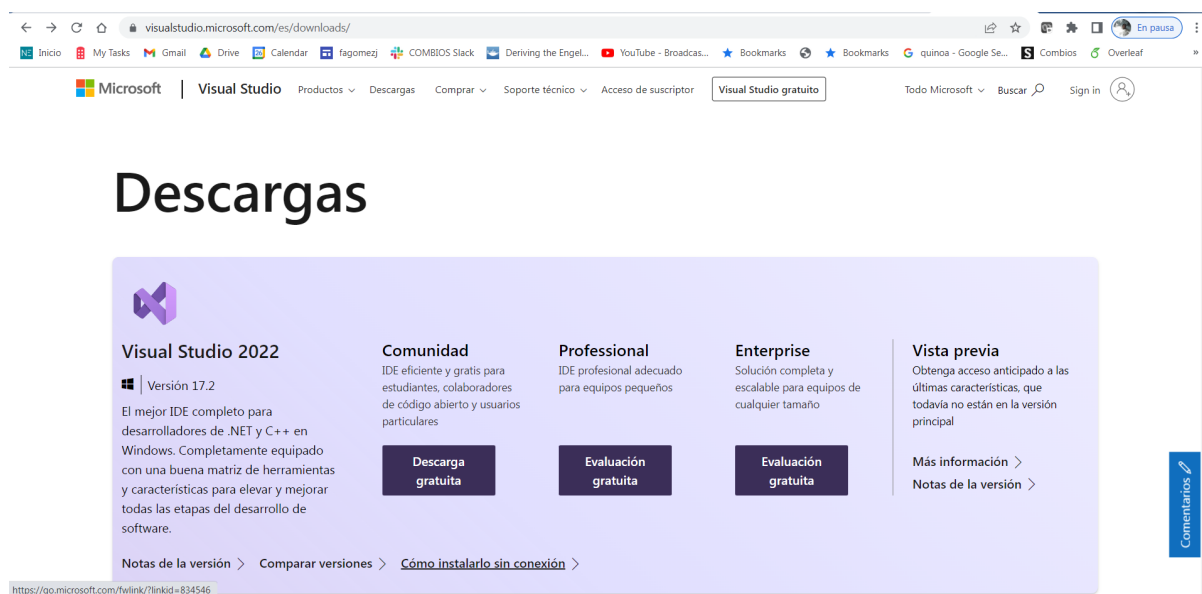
visualstudio.microsoft.com/es/downloads/

En pausa

Inicio My Tasks Gmail Drive Calendar fagomezj COMBIOS Slack Deriving the Engel... YouTube - Broadcas... Bookmarks Bookmarks quinoa - Google Se... Combios Overleaf

Microsoft | Visual Studio Productos Descargas Comprar Soporte técnico Acceso de suscriptor Visual Studio gratuito Todo Microsoft Buscar Sign in

Descargas

Visual Studio 2022

Versión 17.2

El mejor IDE completo para desarrolladores de .NET y C++ en Windows. Completamente equipado con una buena matriz de herramientas y características para elevar y mejorar todas las etapas del desarrollo de software.

Comunidad
IDE eficiente y gratis para estudiantes, colaboradores de código abierto y usuarios particulares
Descarga gratuita

Professional
IDE profesional adecuado para equipos pequeños
Evaluación gratuita

Enterprise
Solución completa y escalable para equipos de cualquier tamaño
Evaluación gratuita

Vista previa
Obtenga acceso anticipado a las últimas características, que todavía no están en la versión principal

Más información
Notas de la versión

Notas de la versión Comparar versiones Cómo instalarlo sin conexión

Comentarios

https://go.microsoft.com/fwlink/?linkid=834546